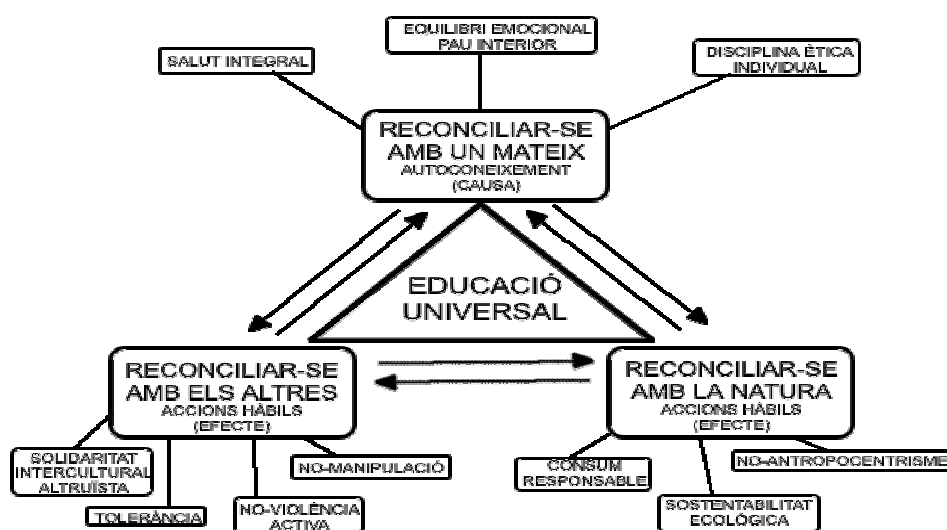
EQUILIBRI EMOCIONAL
PAU INTERIOR

SALUT INTEGRAL

DISCIPLINA ÈTICA
INDIVIDUAL

RECONCILIAR-SE
AMB UN MATEIX
AUTOCONEIXEMENT
(CAUSA)

EDUCACIÓ
UNIVERSAL

RECONCILIAR-SE
AMB ELS ALTRES
ACCIONS HÀBILS
(EFECTE)

RECONCILIAR-SE
AMB LA NATURA
ACCIONS HÀBILS
(EFECTE)

SOLIDARITAT
INTERCULTURAL
ALTRUÏSTA

TOLERÀNCIA

NO-VIOLÈNCIA
ACTIVA

NO-MANIPULACIÓ

CONSUM
RESPONSABLE

SOSTENTABILITAT
ECOLÒGICA

NO-ANTROPOCENTRISME